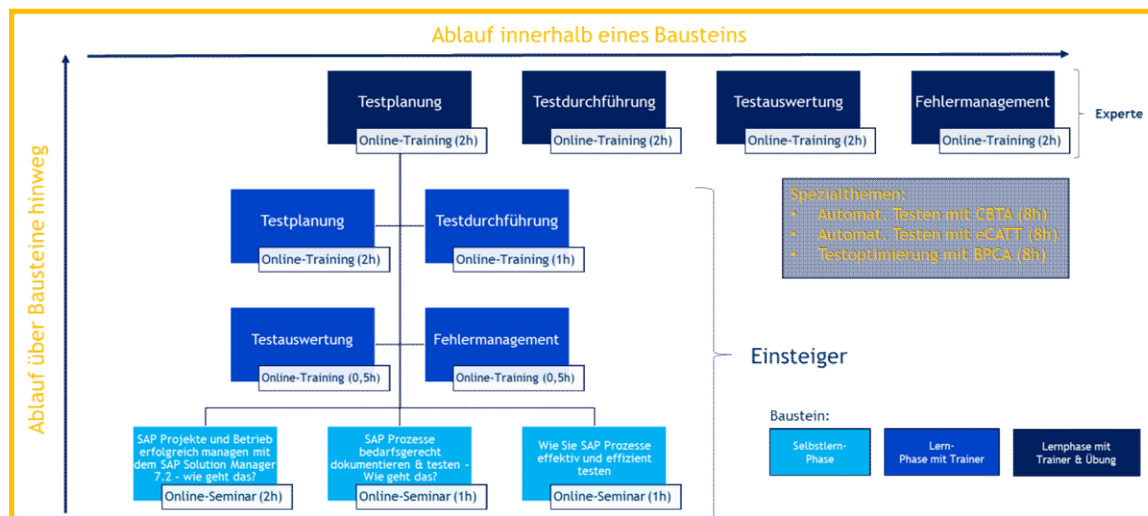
Ablauf innerhalb eines Bausteins

Ablauf über Bausteine hinweg

Testplanung
Online-Training (2h)

Testdurchführung
Online-Training (2h)

Testauswertung
Online-Training (2h)

Fehlermanagement
Online-Training (2h)

Experte

Spezialthemen:
• Automat. Testen mit CBTA (8h)
• Automat. Testen mit eCATT (8h)
• Testoptimierung mit BPCA (8h)

Testplanung
Online-Training (2h)

Testdurchführung
Online-Training (1h)

Testauswertung
Online-Training (0,5h)

Fehlermanagement
Online-Training (0,5h)

Einsteiger

SAP Projekte und Betrieb erfolgreich managen mit dem SAP Solution Manager 7.2 - wie geht das?
Online-Seminar (2h)

SAP Prozesse bedarfsgerecht dokumentieren & testen - Wie geht das?
Online-Seminar (1h)

Wie Sie SAP Prozesse effektiv und effizient testen
Online-Seminar (1h)

Baustein:
Selbstlern-Phase
Lern-Phase mit Trainer
Lernphase mit Trainer & Übung